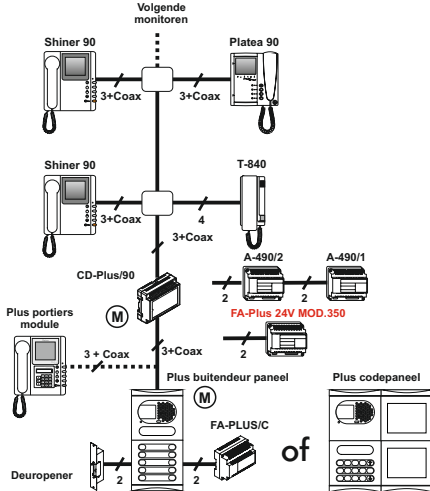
Volgende monitoren

Shiner 90

Platea 90

3+Coax

3+Coax

Shiner 90

T-840

3+Coax

4

3+Coax

CD-Plus/90

A-490/2

A-490/1

M

2

2

FA-Plus 24V MOD.350

Plus portiers module

3 + Coax

3+Coax

2

Plus buitendeur paneel

Plus codepaneel

M

FA-PLUS/C

of

Deuropener

2

2